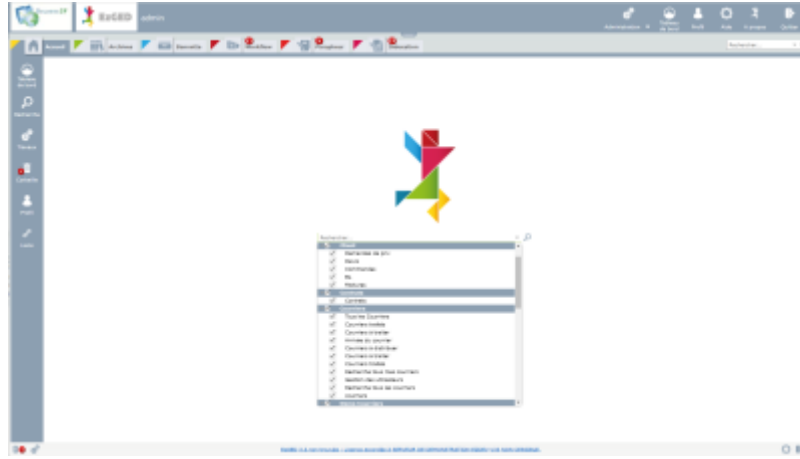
EzGED admin

Administration

Accueil

Archives

Bannette

Workflow

Recherche...

Tableau de bord

Recherche

Thèmes

Contacts

Profil

Outils

Rechercher...

Accueil

Courriers

Contacts

Courriers

Tous les Courriers

Courriers traités

Courriers à traiter

Courriers

Courriers